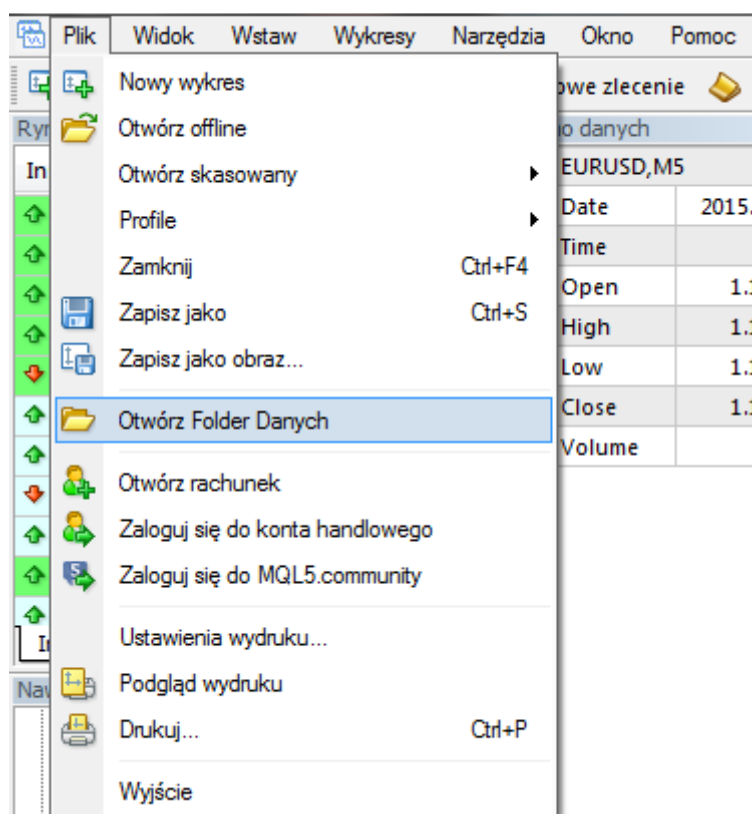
Plik Widok Wstaw Wykresy Narzędzia Okno Pomoc

owe zlecenie

Ry

o danych

In

EURUSD,M5

| Date | 2015. |
|---|---|
| Time | |
| Open | 1.: |
| High | 1.: |
| Low | 1.: |
| Close | 1.: |
| Volume | |

Nowy wykres
Otwórz offline
Otwórz skasowany
Profile
Zamknij Ctrl+F4
Zapisz jako Ctrl+S
Zapisz jako obraz...
Otwórz Folder Danych
Otwórz rachunek
Zaloguj się do konta handlowego
Zaloguj się do MQL5.community
Ustawienia wydruku...
Podgląd wydruku
Drukuj... Ctrl+P
Wyjście

I

Na